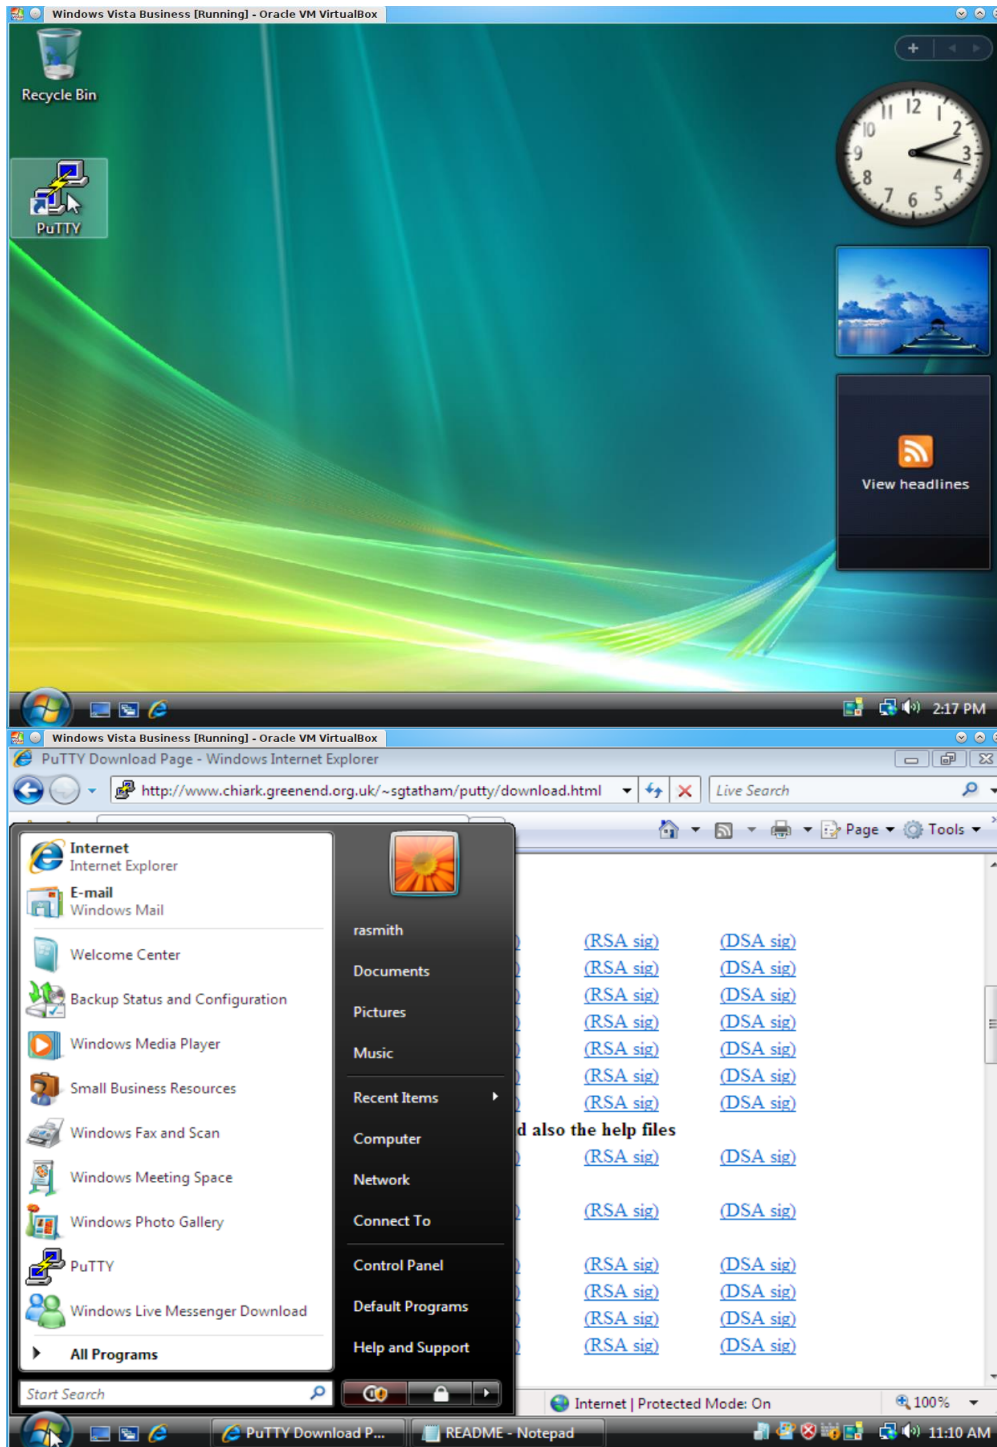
Windows Vista Business [Running] - Oracle VM VirtualBox

Recycle Bin

PuTTY

12 1 2 3 4 5 6 7 8 9 10 11

View headlines

2:17 PM

Windows Vista Business [Running] - Oracle VM VirtualBox

PuTTY Download Page - Windows Internet Explorer

http://www.chiark.greenend.org.uk/~sgtatham/putty/download.html

Live Search

Page ▾ Tools ▾

Internet
Internet Explorer

E-mail
Windows Mail

Welcome Center

Backup Status and Configuration

Windows Media Player

Small Business Resources

Windows Fax and Scan

Windows Meeting Space

Windows Photo Gallery

PuTTY

Windows Live Messenger Download

All Programs

Start Search

rasmith

Documents

Pictures

Music

Recent Items

Computer

Network

Connect To

Control Panel

Default Programs

Help and Support

(RSA sig) (DSA sig)
(RSA sig) (DSA sig)
(RSA sig) (DSA sig)
(RSA sig) (DSA sig)
(RSA sig) (DSA sig)
(RSA sig) (DSA sig)
(RSA sig) (DSA sig)
d also the help files
(RSA sig) (DSA sig)
(RSA sig) (DSA sig)
(RSA sig) (DSA sig)
(RSA sig) (DSA sig)
(RSA sig) (DSA sig)
(RSA sig) (DSA sig)

Internet | Protected Mode: On

100%

PuTTY Download P...

README - Notepad

11:10 AM